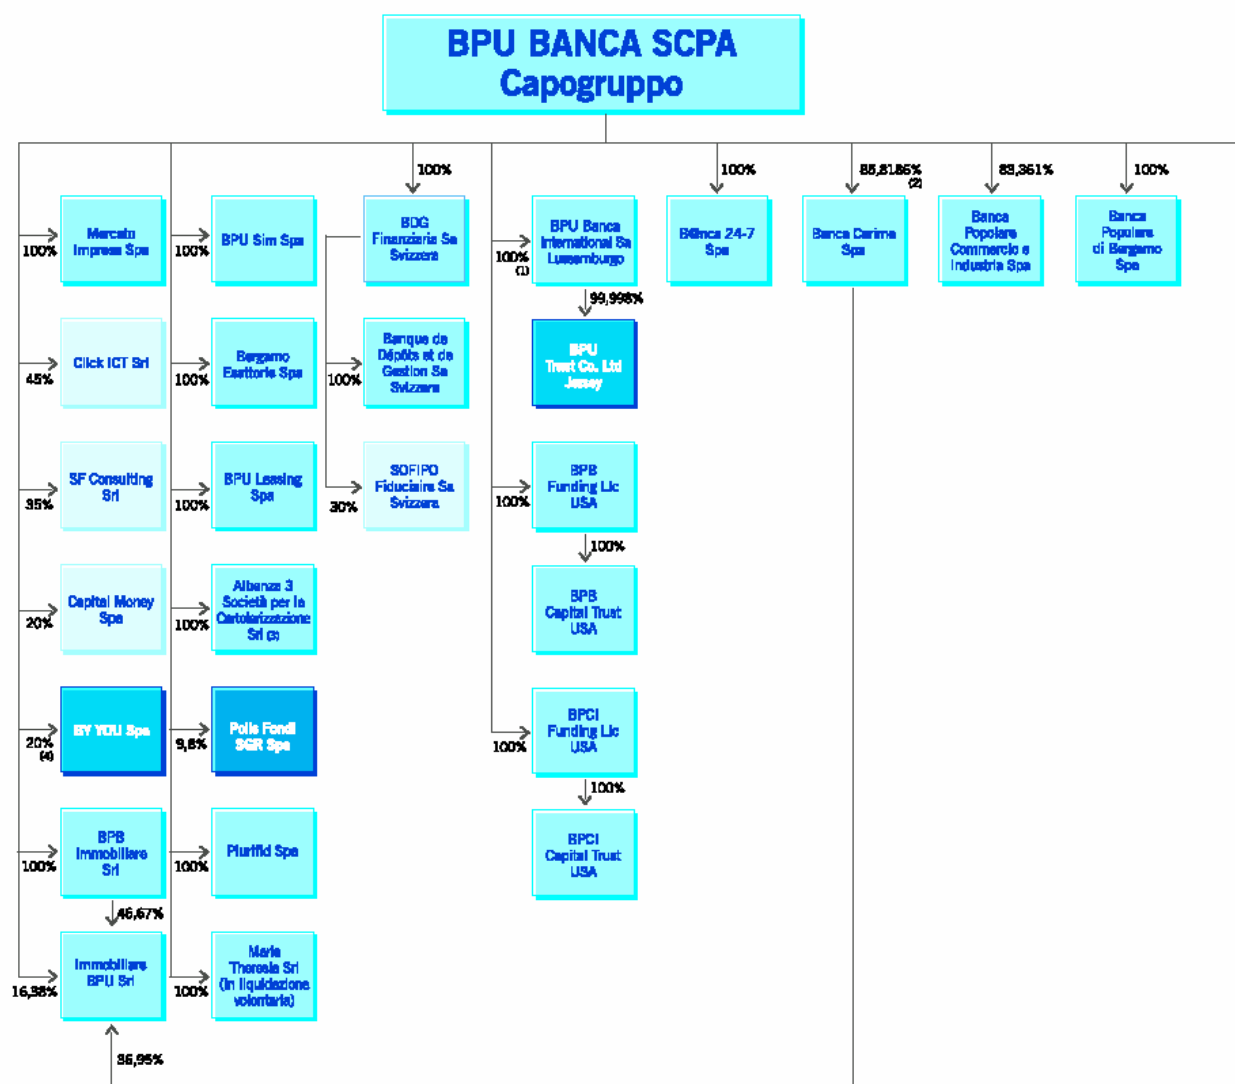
BPU BANCA SCPA
Capogruppo

100%
100%
85,8185%
(2)
83,361%
100%

100%
Mercato Impresa Spa

100%
BPU Sim Spa

BDG Finanziaria Sa Svizzera

100%
(1)
BPU Banca International Sa Lussemburgo

Banca 24-7 Spa

Banca Carime Spa

Banca Popolare Commercio e Industria Spa

Banca Popolare di Bergamo Spa

99,998%

45%
Click ICT Srl

100%
Bergamo Esattorie Spa

100%
Banque de Dépôts et de Gestion Sa Svizzera

BPU Trust Co. Ltd Jersey

35%
SF Consulting Srl

100%
BPU Leasing Spa

30%
SOFIPO Fiduciaire Sa Svizzera

100%
BPB Funding Llc USA

100%

BPB Capital Trust USA

20%
Capital Money Spa

100%
Albenza 3 Società per la Cartolarizzazione Srl (3)

20%
(4)
BY YOU Spa

9,8%
Polis Fondi SGR Spa

100%
BPCI Funding Llc USA

100%

BPCI Capital Trust USA

100%
BPB Immobiliare Srl

100%
Plurifid Spa

46,67%

16,98%
Immobiliare BPU Srl

100%
Maria Theresia Srl (in liquidazione volontaria)

36,35%